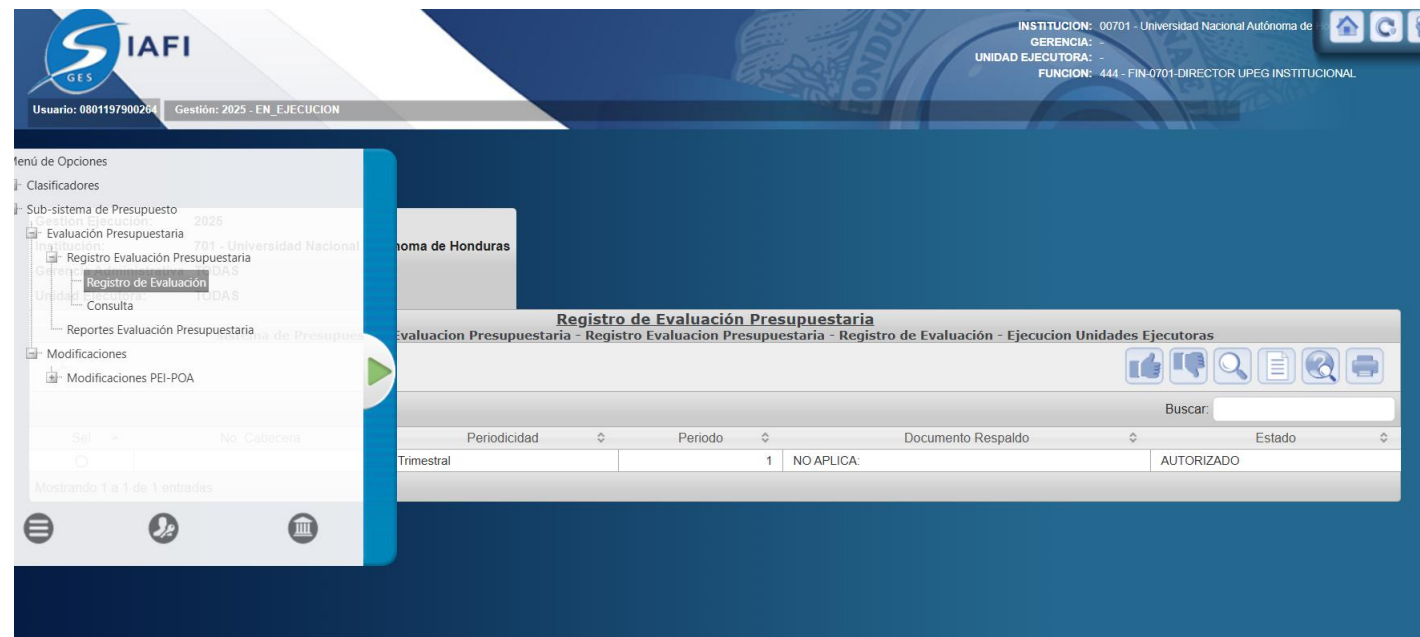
SIAFI
GES

INSTITUCION: 00701 - Universidad Nacional Autónoma de
GERENCIA: -
UNIDAD EJECUTORA: -
FUNCION: 444 - FIN-0701-DIRECTOR UPEG INSTITUCIONAL

Usuario: 0801197900264 Gestión: 2025 - EN_EJECUCION

enú de Opciones
Clasificadores
Sub-sistema de Presupuesto
Evaluación Presupuestaria
Registro Evaluación Presupuestaria
Registro de Evaluación
Consulta
Reportes Evaluación Presupuestaria
Modificaciones
Modificaciones PEI-POA

Gestion Ejecución: 2025
Institución: 701 - Universidad Nacional Autónoma de Honduras
Gerencia Administrativa: TODAS
Unidad Ejecutora: TODAS
Sistema de Presupues

Registro de Evaluación Presupuestaria
Evaluacion Presupuestaria - Registro Evaluacion Presupuestaria - Registro de Evaluación - Ejecucion Unidades Ejecutoras

Buscar:

| Sel | No. Cabecera | Periodicidad | Periodo | Documento Respaldo | Estado |
|---|---|---|---|---|---|
| | | Trimestral | 1 | NO APLICA: | AUTORIZADO |

Mostrando 1 a 1 de 1 entradas